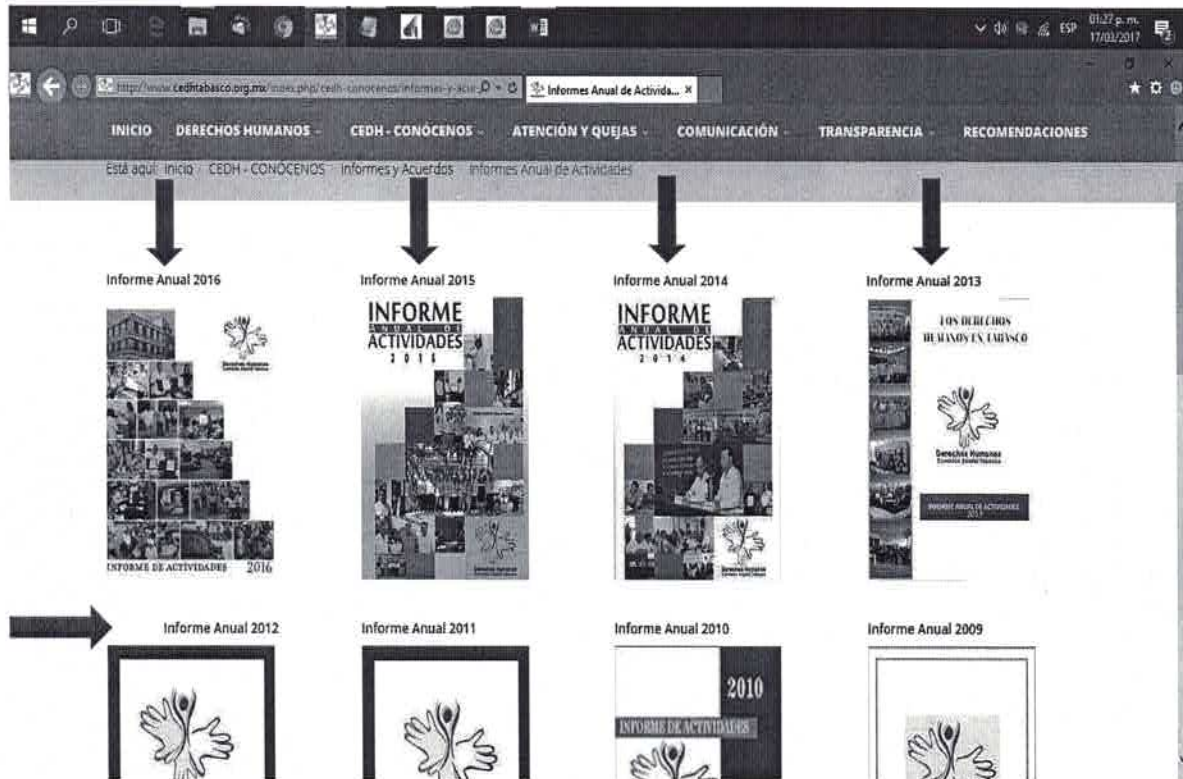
ESP 01:27 p. m. 17/03/2017

http://www.cedhtabasco.org.mx/index.php/cedh-conocenos/informes-y-acu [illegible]

Informes Anual de Activida... ×

INICIO DERECHOS HUMANOS CEDH - CONÓCENOS ATENCIÓN Y QUEJAS COMUNICACIÓN TRANSPARENCIA RECOMENDACIONES

Está aquí: Inicio / CEDH - CONÓCENOS / Informes y Acuerdos / Informes Anual de Actividades

Informe Anual 2016

Derechos Humanos

INFORME DE ACTIVIDADES 2016

Informe Anual 2015

INFORME ANUAL DE ACTIVIDADES 2015

Informe Anual 2014

INFORME ANUAL DE ACTIVIDADES 2014

Informe Anual 2013

LOS DERECHOS HUMANOS EN TABASCO

Derechos Humanos

INFORME ANUAL DE ACTIVIDADES 2013

Informe Anual 2012

Informe Anual 2011

Informe Anual 2010

2010

INFORME DE ACTIVIDADES

Informe Anual 2009